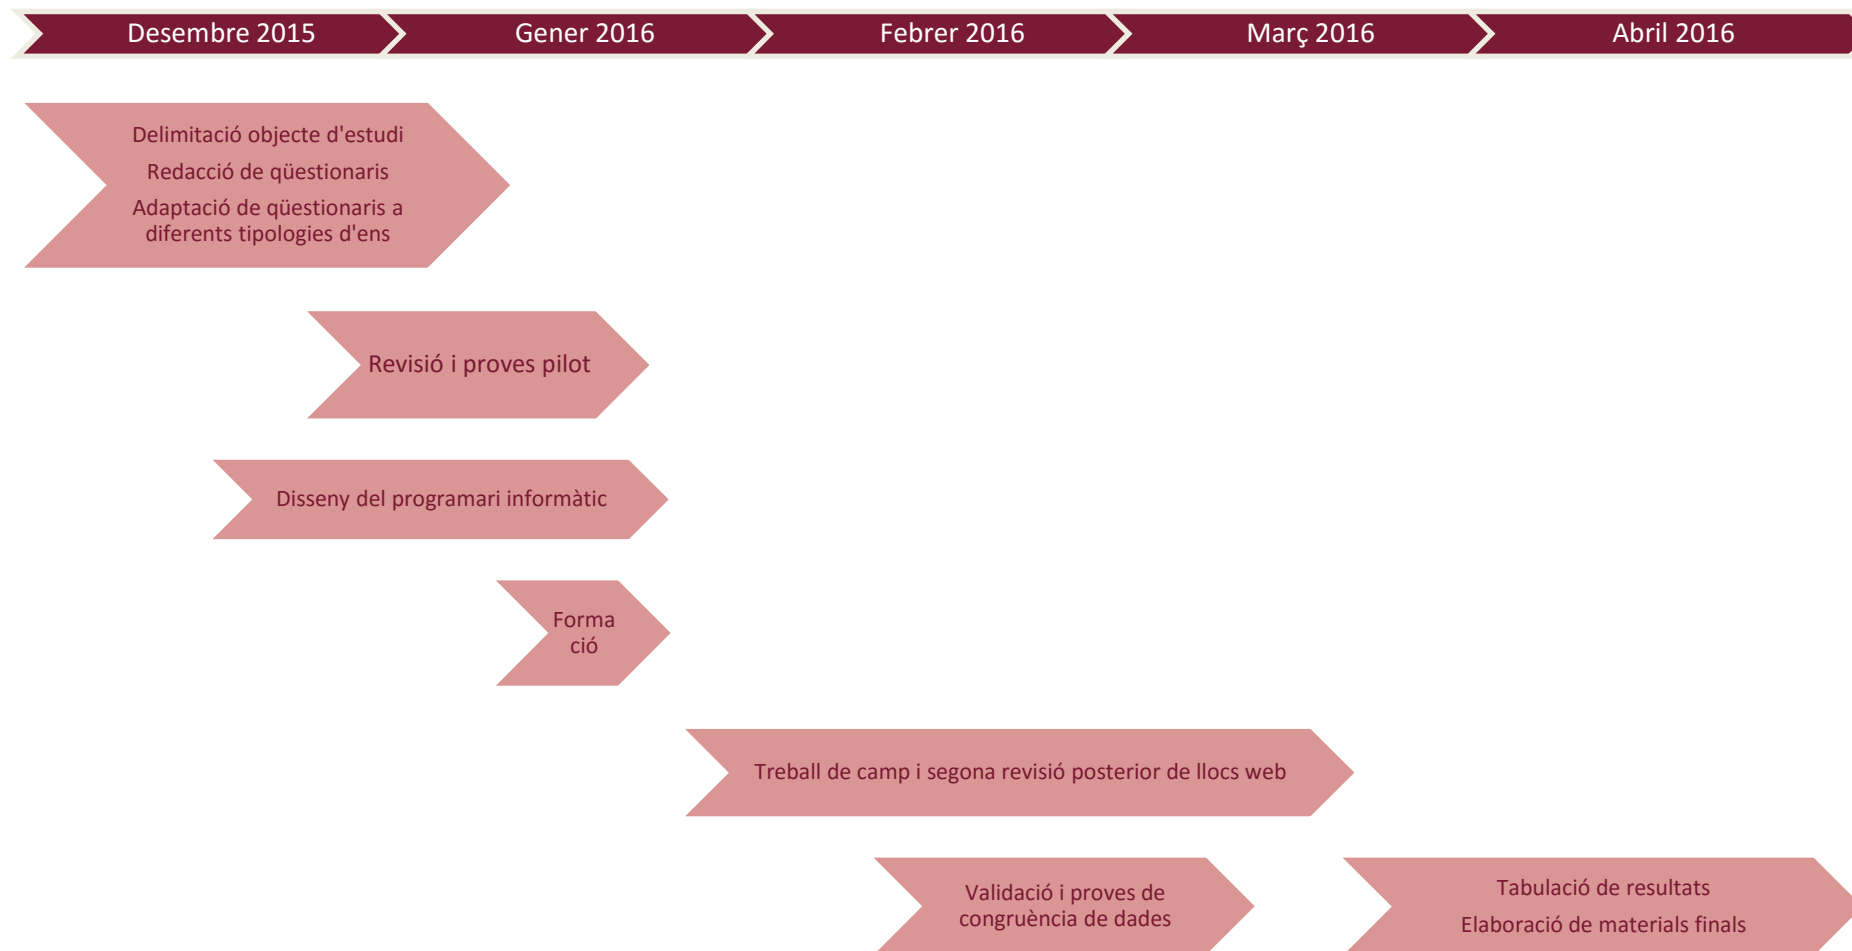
Desembre 2015

Gener 2016

Febrer 2016

Març 2016

Abril 2016

Delimitació objecte d'estudi

Redacció de qüestionaris

Adaptació de qüestionaris a diferents tipologies d'ens

Revisió i proves pilot

Disseny del programari informàtic

Forma ció

Treball de camp i segona revisió posterior de llocs web

Validació i proves de congruència de dades

Tabulació de resultats

Elaboració de materials finals